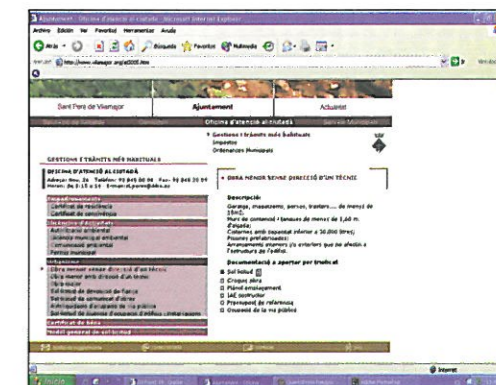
Ajuntament - Oficina d'atenció al ciutadà - Microsoft Internet Explorer

Archivo Edición Ver Favoritos Herramientas Ayuda

Atrás Búsqueda Favoritos Multimedia

http://www.vilamajor.org/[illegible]

Sant Pere de Vilamajor

Ajuntament

Actualitat

Oficina d'atenció al ciutadà

GESTIONS I TRÀMITS MÉS HABITUALS

OFICINA D'ATENCIÓ AL CIUTADÀ

Adreça: Nou, 26 Telèfon: 93 845 00 94 Fax: 93 845 20 04
Horari: De 9:15 a 14 E-mail: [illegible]

Empadronament
Certificat de residència
Certificat de convivència

Inici activitats
Autorització ambiental
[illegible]
Comunicació prèvia
Permís municipal

Urbanisme
Obra menor sense direcció d'un tècnic
Obra menor amb direcció d'un tècnic
Obra major
Sol·licitud de llicència de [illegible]
Sol·licitud de comunicat d'obres
Autorització d'ocupació de via pública
Sol·licitud de llicència d'ocupació d'edificis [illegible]

Certificat de béns

Model general de sol·licitud

Gestions i tràmits més habituals
Impostos
Ordenances Municipals

OBRA MENOR SENSE DIRECCIÓ D'UN TÈCNIC

Descripció:
Garatge, magatzems, porxos, trasters..., de menys de 15m2.
Murs de contenció i tanques de menys de 1,60 m. d'alçada.
Cisternes amb capacitat inferior a 10.000 litres.
Piscines prefabricades.
Arranjaments aïllants i/o exteriors que no afectin a l'estructura de l'edifici.

Documentació a aportar per tràmit:
Sol·licitud
Croquis obra
Plànol emplaçament
IAE constructor
Pressupost de referència
Ocupació de la via pública

Internet

Inicio